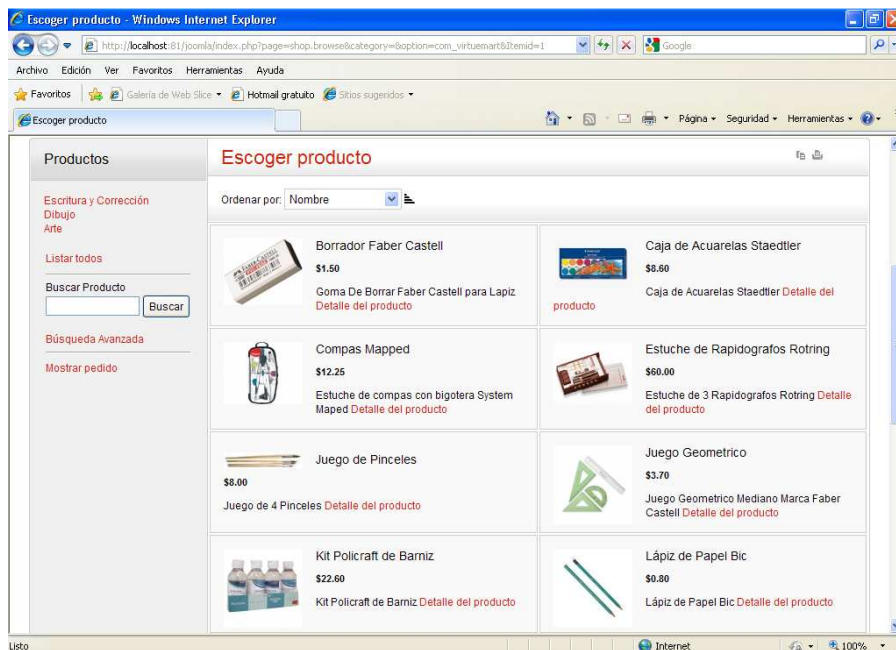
Escoger producto - Windows Internet Explorer

http://localhost:81/joomla/index.php?page=shop.browse&category=&option=com_virtuemart&Itemid=1

Google

Archivo Edición Ver Favoritos Herramientas Ayuda

Favoritos | Galería de Web Slice ▾ Hotmail gratuito Sitios sugeridos ▾

Escoger producto

Página ▾ Seguridad ▾ Herramientas ▾

Productos

Escritura y Corrección
Dibujo
Arte

Listar todos

Buscar Producto

Buscar

Búsqueda Avanzada

Mostrar pedido

Escoger producto

Ordenar por: Nombre

Borrador Faber Castell
$1.50
Goma De Borrar Faber Castell para Lapiz Detalle del producto

Caja de Acuarelas Staedtler
$8.60
Caja de Acuarelas Staedtler Detalle del producto

Compas Mapped
$12.25
Estuche de compas con bigotera System Maped Detalle del producto

Estuche de Rapidografos Rotring
$60.00
Estuche de 3 Rapidografos Rotring Detalle del producto

Juego de Pinceles
$8.00
Juego de 4 Pinceles Detalle del producto

Juego Geometrico
$3.70
Juego Geometrico Mediano Marca Faber Castell Detalle del producto

Kit Policraft de Barniz
$22.60
Kit Policraft de Barniz Detalle del producto

Lápiz de Papel Bic
$0.80
Lápiz de Papel Bic Detalle del producto

Listo

Internet

100%